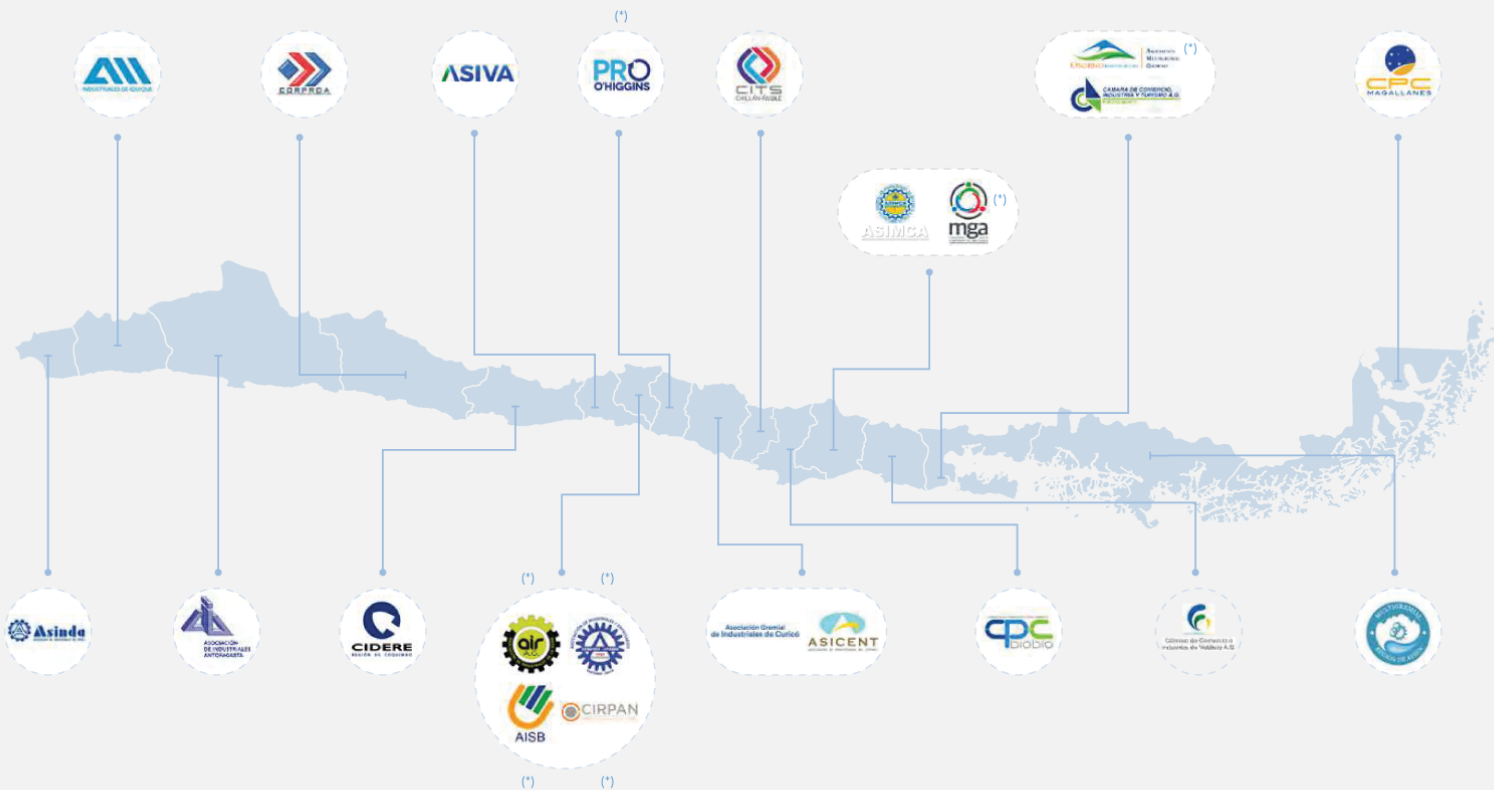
INDUSTRIALES DE IQUIQUE

CORPROA

ASIVA

(*)
PRO O'HIGGINS

CITS CHILLÁN-ÑUBLE

(*)
CAMARA DE COMERCIO, INDUSTRIA Y TURISMO A.G.

CPC MAGALLANES

ASIMCA

(*)
mga

Asinda

ASOCIACIÓN DE INDUSTRIALES ANTOFAGASTA

CIDERE REGIÓN DE COQUIMBO

(*) (*)
air

AISB

CIRPAN

(*) (*)

Asociación Gremial de Industriales de Curicó

ASICENT

cpc biobío

Cámara de Comercio e Industria de Valdivia A.G.

MULTIGREMIAL REGIÓN DE AYSÉN